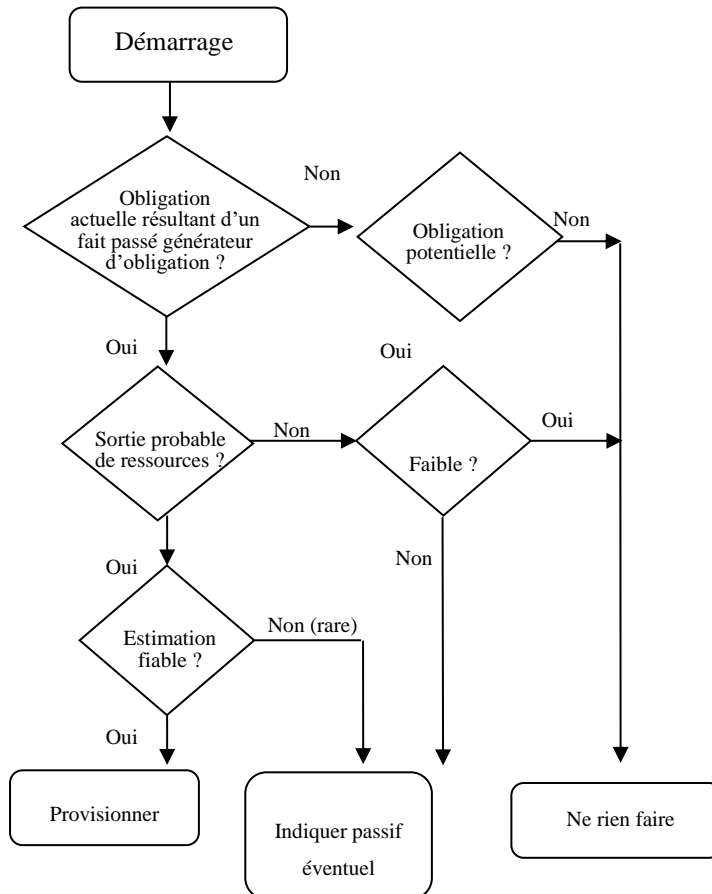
Démarrage

Obligation actuelle résultant d'un fait passé générateur d'obligation ?

Non

Obligation potentielle ?

Non

Oui

Oui

Sortie probable de ressources ?

Non

Faible ?

Oui

Non

Oui

Estimation fiable ?

Non (rare)

Oui

Provisionner

Indiquer passif éventuel

Ne rien faire